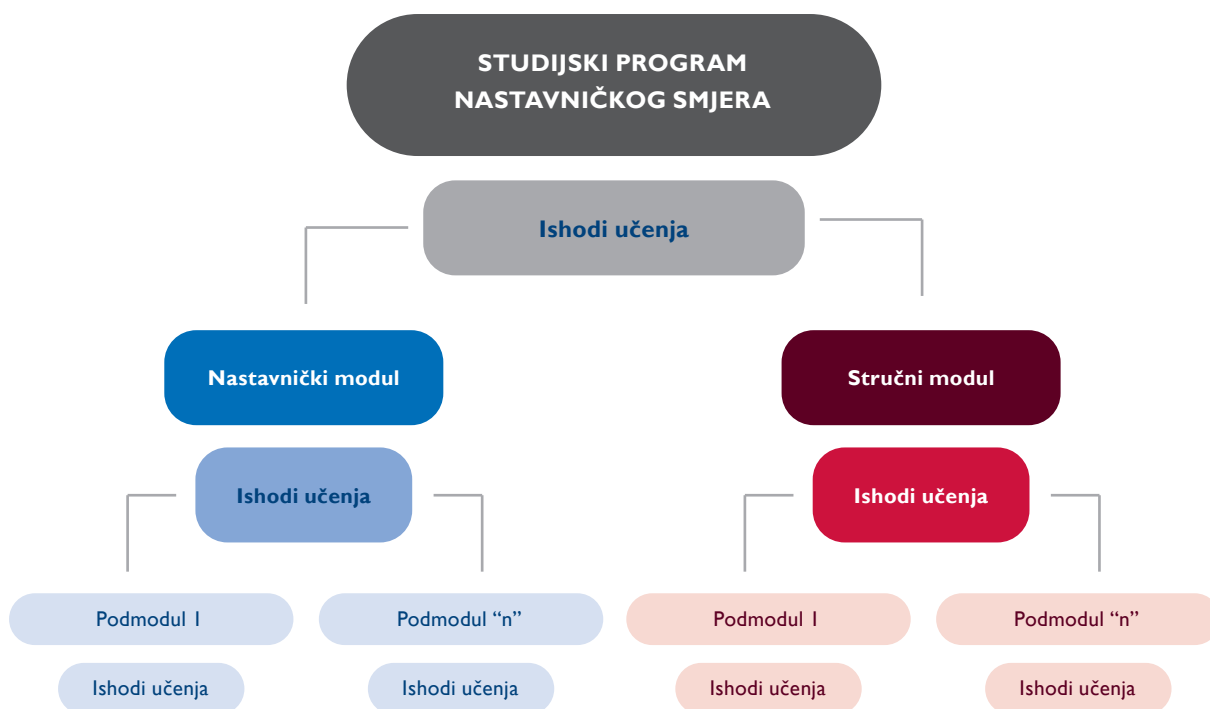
STUDIJSKI PROGRAM NASTAVNIČKOG SMJERA

Ishodi učenja

Nastavnički modul

Ishodi učenja

Podmodul 1

Ishodi učenja

Podmodul “n”

Ishodi učenja

Stručni modul

Ishodi učenja

Podmodul 1

Ishodi učenja

Podmodul “n”

Ishodi učenja